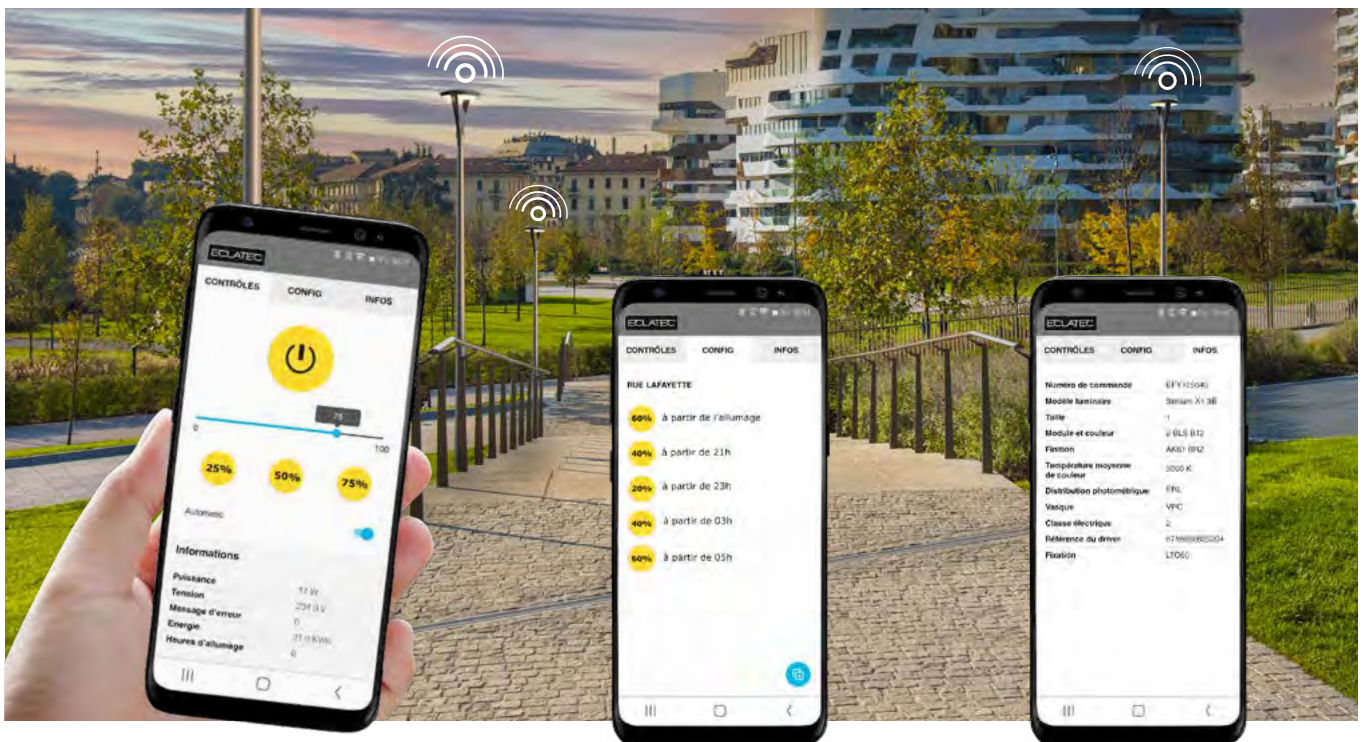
ECLATEC

CONTRÔLES CONFIG INFOS

75

0

100

25% 50% 75%

Automatic

Informations

Puissance 17 W
Tension 234.0 V
Message d'erreur 0
Energie 31.0 KWh
Heures d'allumage 6

ECLATEC

CONTRÔLES CONFIG INFOS

RUE LAFAYETTE

60% à partir de l'allumage

40% à partir de 21h

20% à partir de 23h

40% à partir de 03h

60% à partir de 05h

ECLATEC

CONTRÔLES CONFIG INFOS

| | |
|---|---|
| Numéro de commande | EFY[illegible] |
| Modèle luminaire | Sensys X1 3B |
| Taille | 1 |
| Module et couleur | 2 BLS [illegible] |
| Finition | AK61 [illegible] |
| Température moyenne de couleur | 3000 K |
| Distribution photométrique | FRL |
| Vasque | VPC |
| Classe électrique | 2 |
| Référence du driver | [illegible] |
| Fixation | LTO60 |